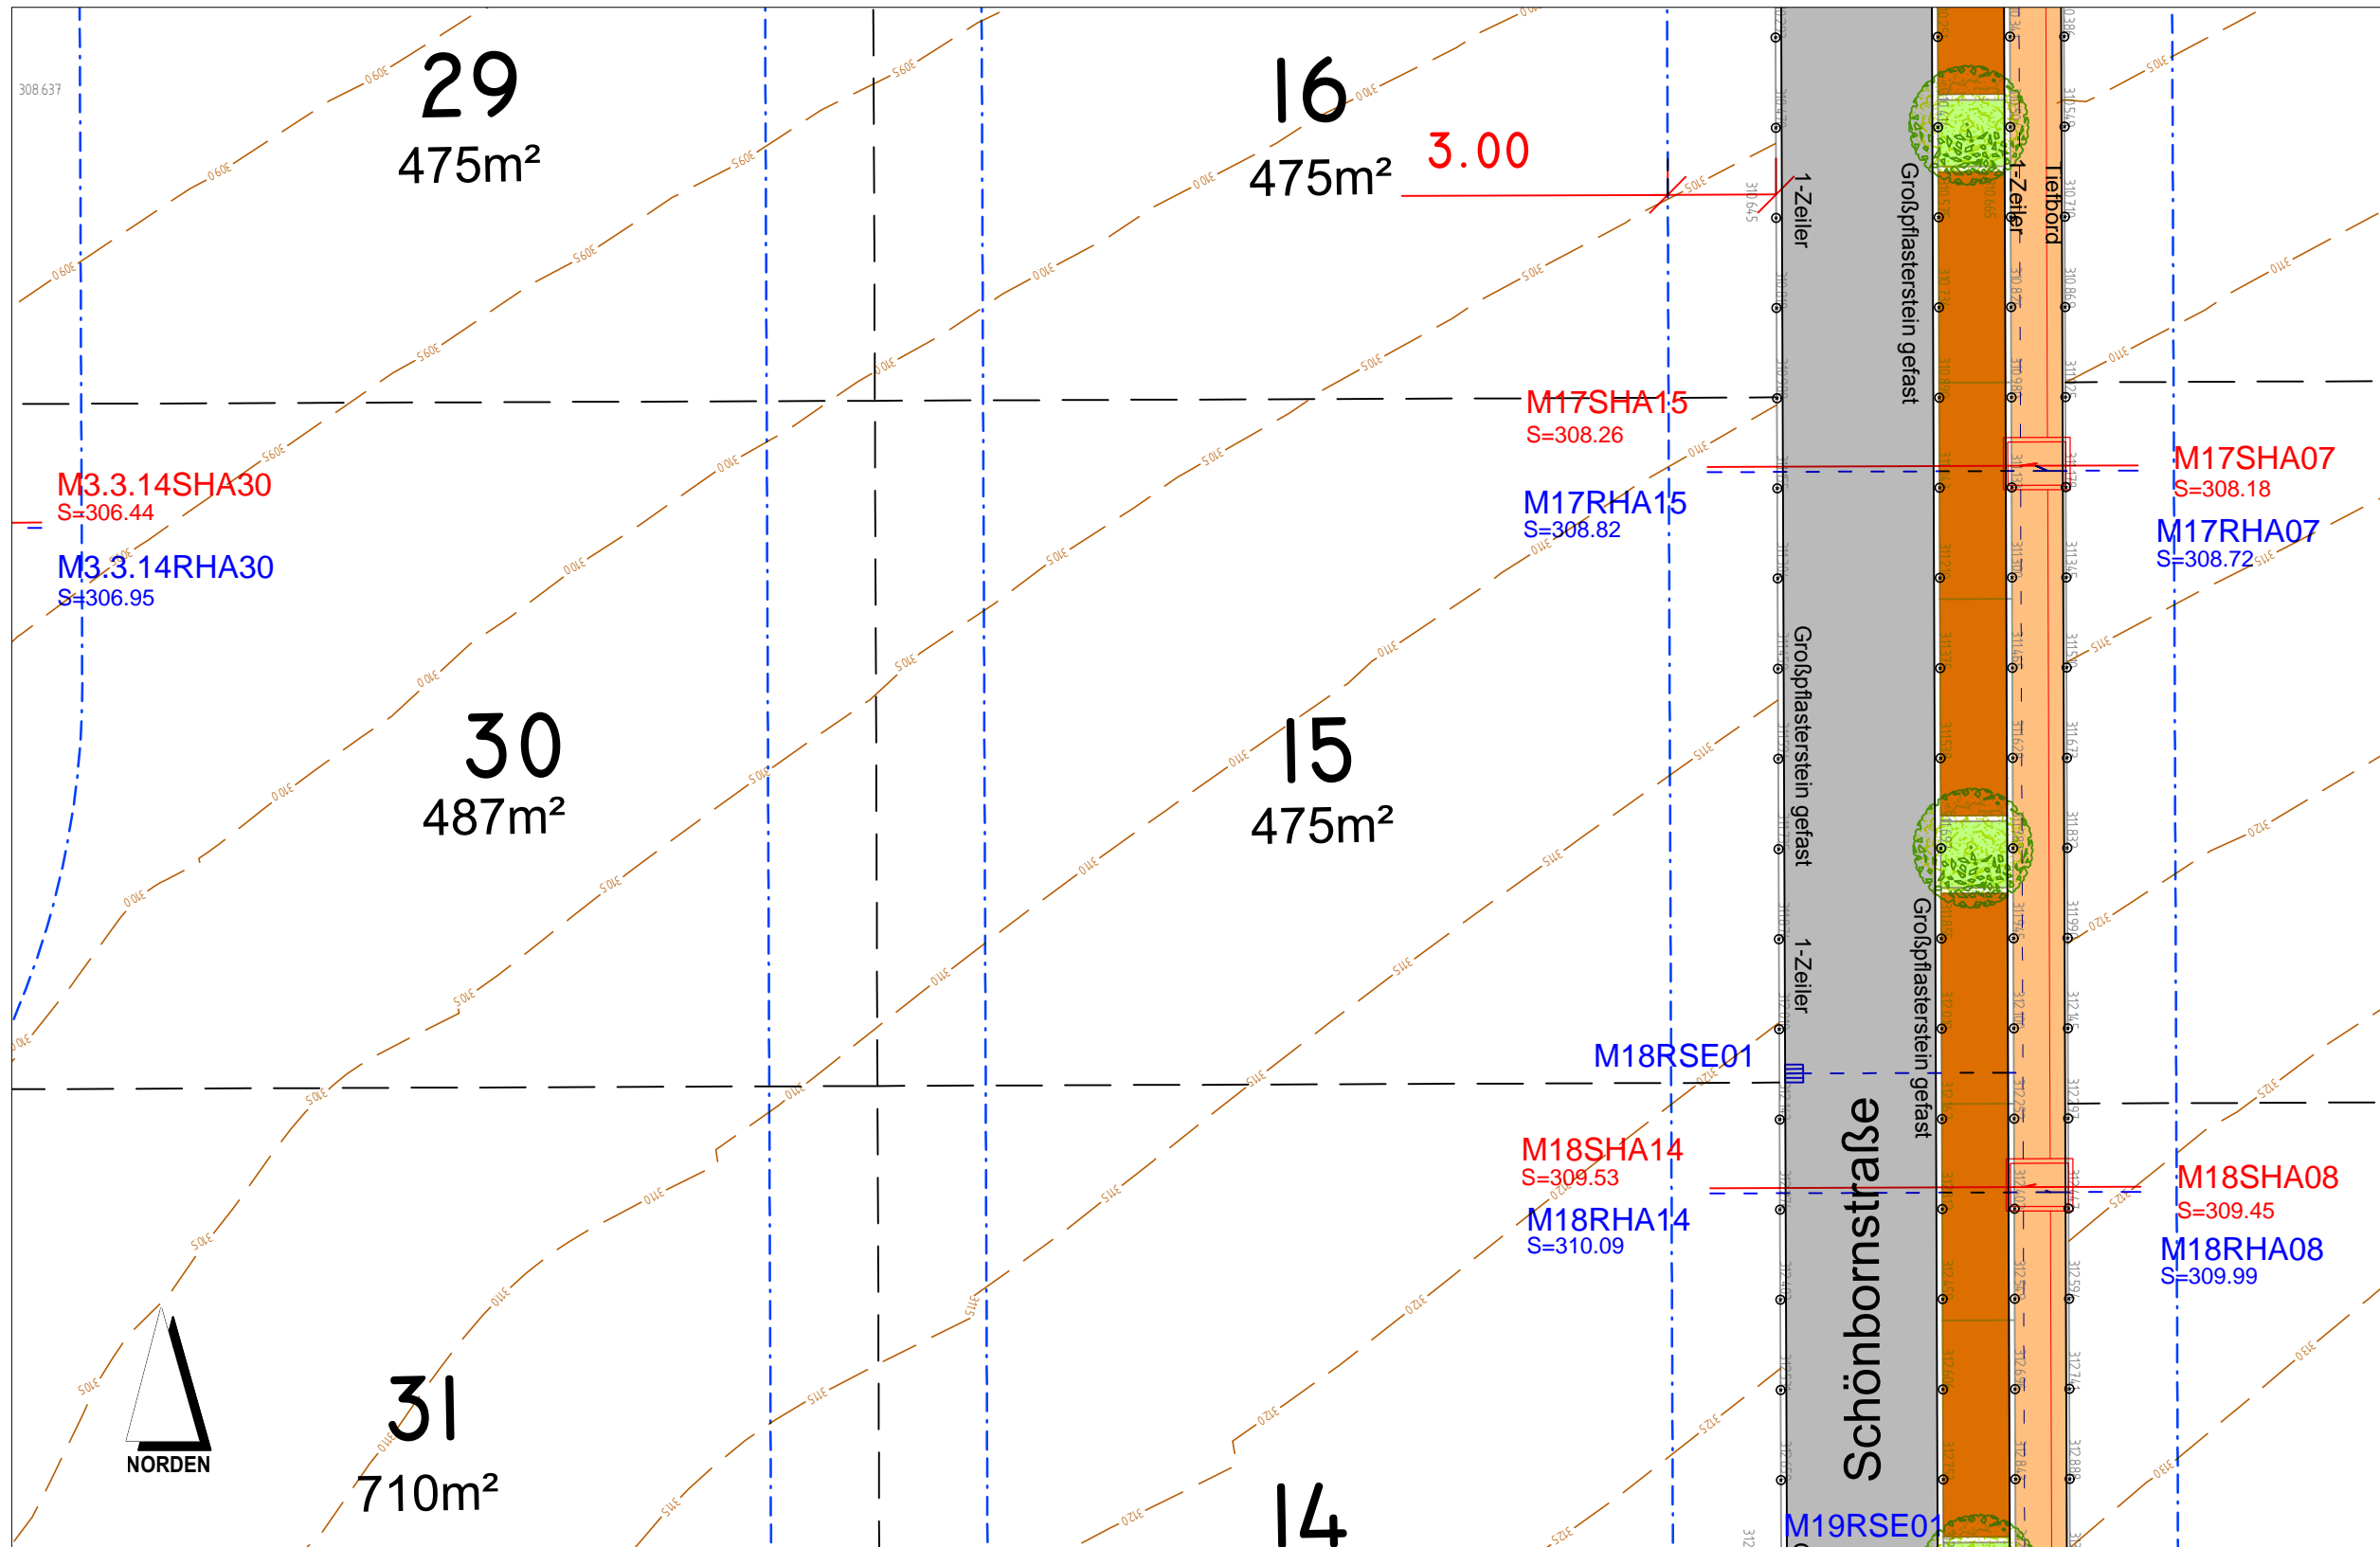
308.637

29
475m²

16
475m²

3.00

1-Zeiler

Großpflasterstein gefast

1-Zeiler

Tiefbord

M17SHA15
S=308.26

M17RHA15
S=308.82

M17SHA07
S=308.18

M17RHA07
S=308.72

M3.3.14SHA30
S=306.44

M3.3.14RHA30
S=306.95

30
487m²

15
475m²

Großpflasterstein gefast

1-Zeiler

Großpflasterstein gefast

M18RSE01

M18SHA14
S=309.53

M18RHA14
S=310.09

M18SHA08
S=309.45

M18RHA08
S=309.99

Schönbornstraße

NORDEN

31
710m²

14

M19RSE01